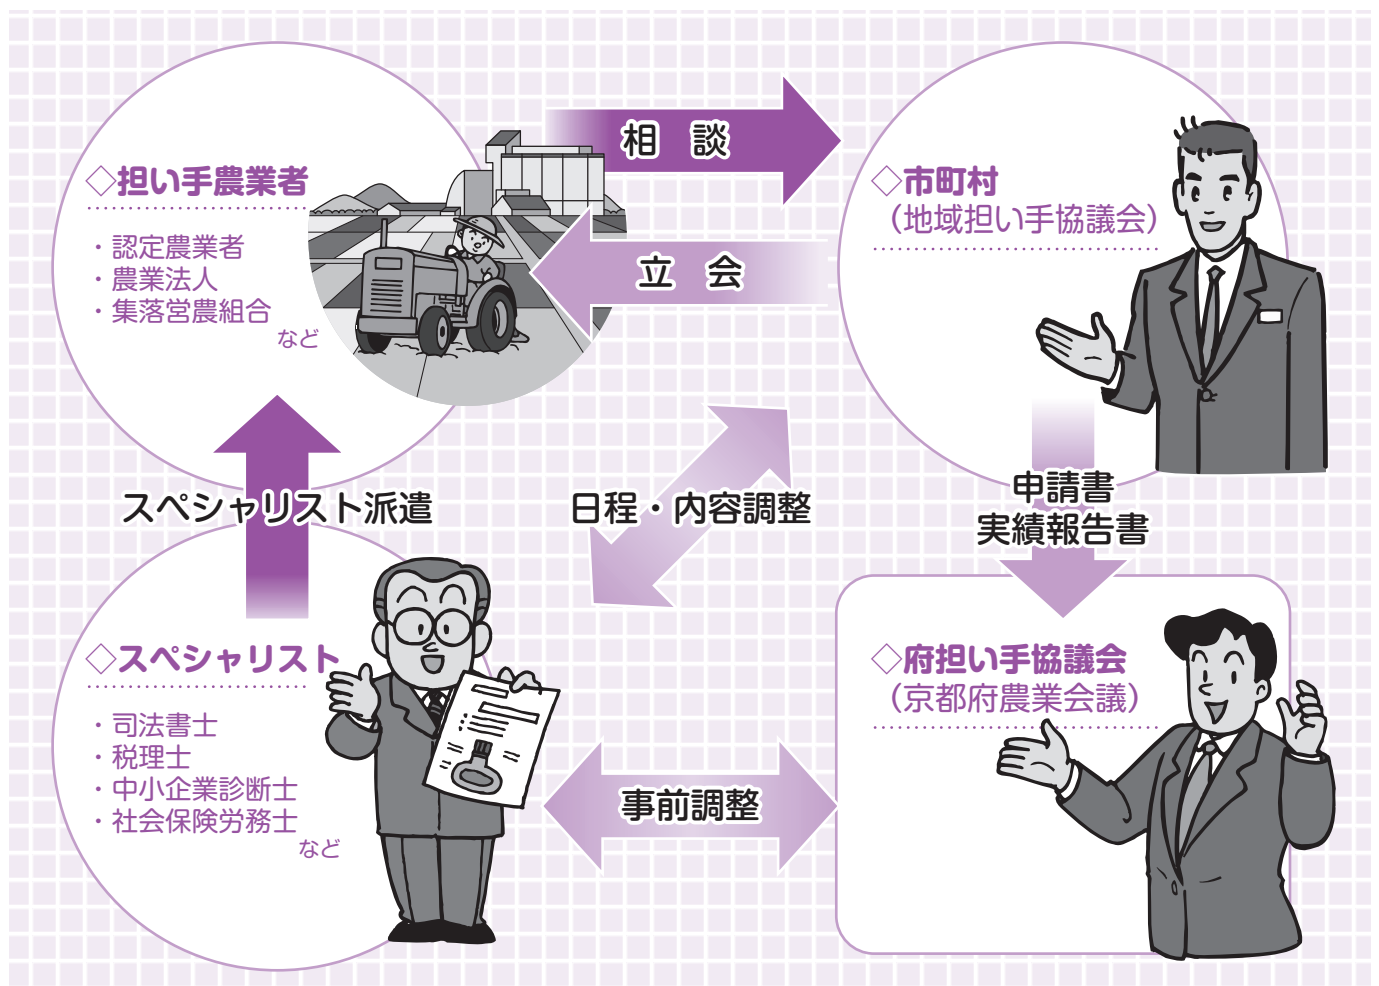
◇担い手農業者

・認定農業者
・農業法人
・集落営農組合
など

相 談

立 会

◇市町村
（地域担い手協議会）

スペシャリスト派遣

日程・内容調整

申請書
実績報告書

◇スペシャリスト

・司法書士
・税理士
・中小企業診断士
・社会保険労務士
など

事前調整

◇府担い手協議会
（京都府農業会議）